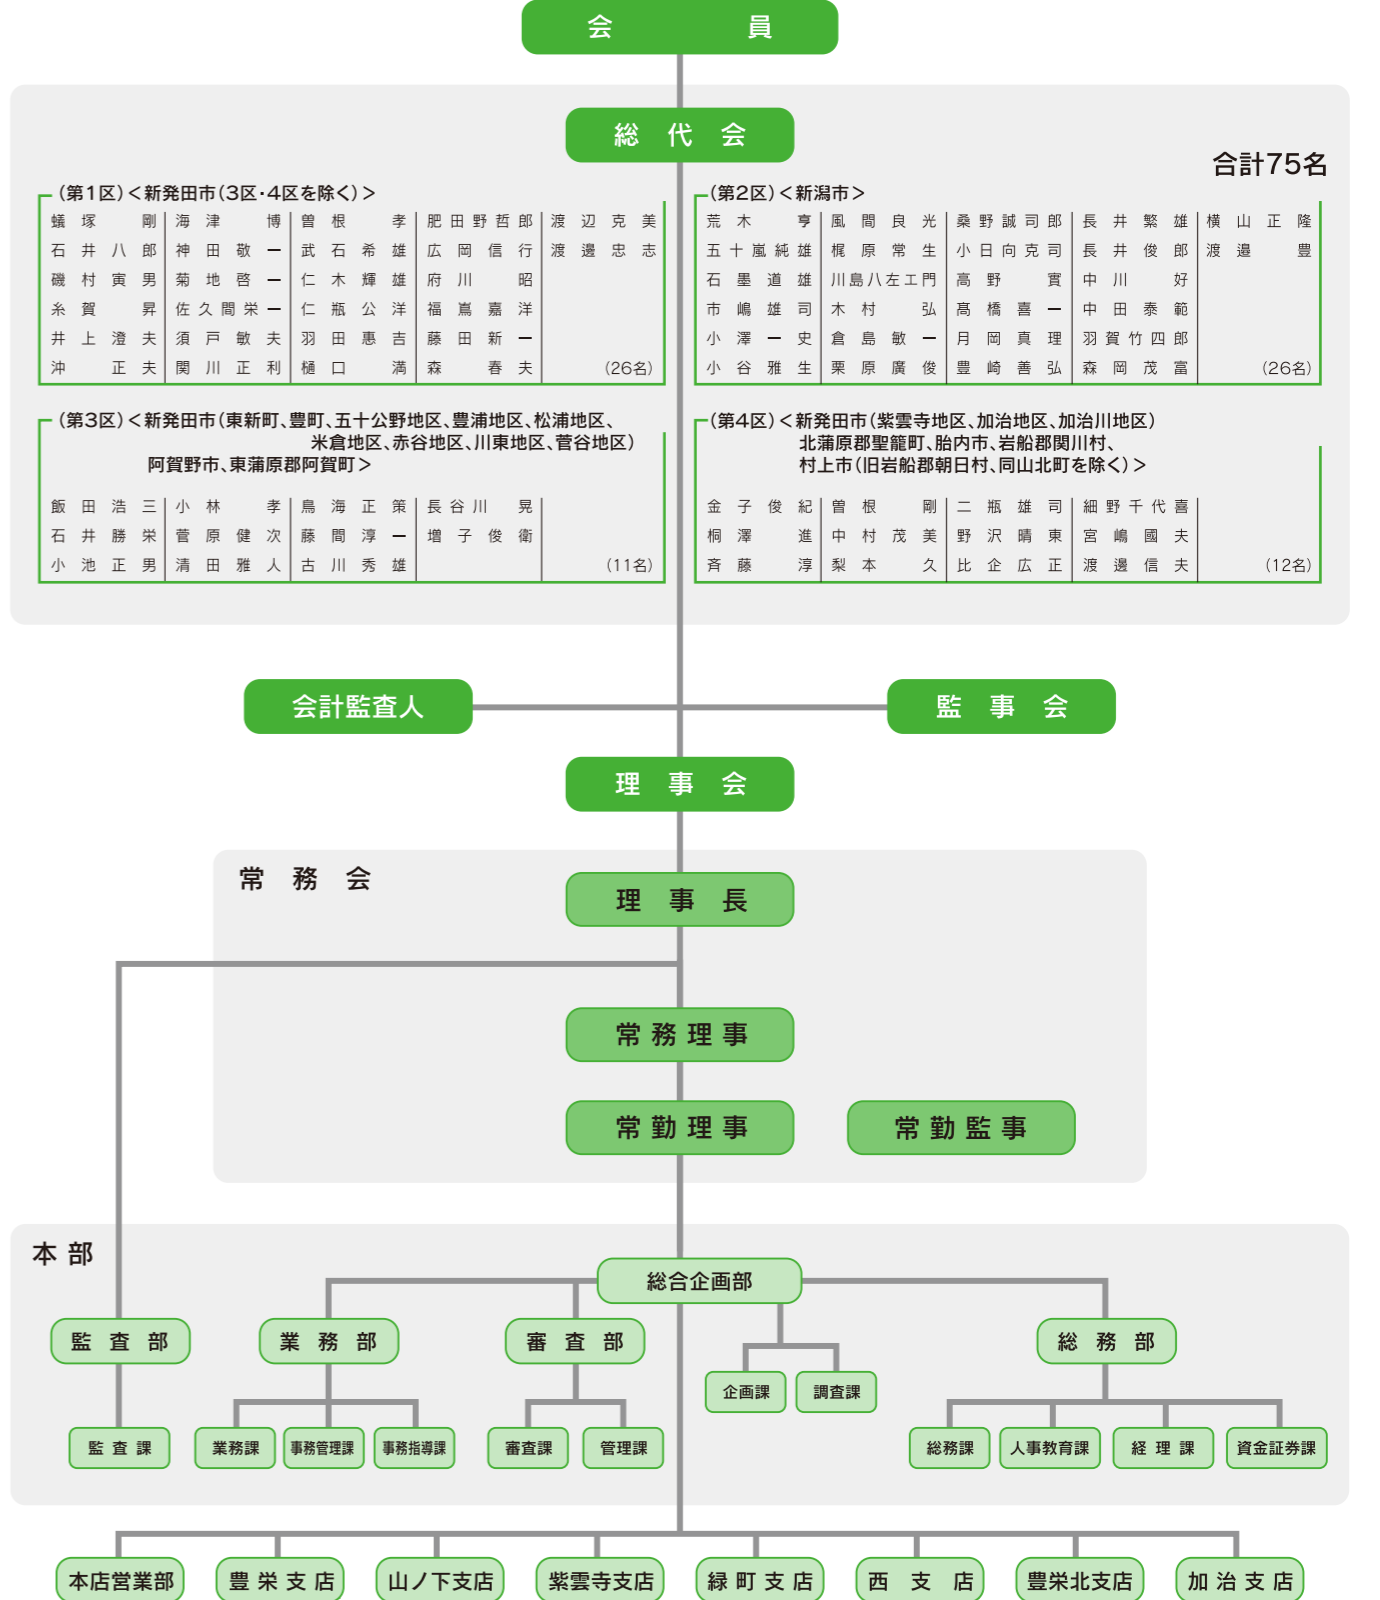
会員

総代会

合計75名

（第1区）＜新発田市（3区・4区を除く）＞

| 蟻塚剛 | 海津博 | 曽根孝 | 肥田野哲郎 | 渡辺克美 |
|---|---|---|---|---|
| 石井八郎 | 神田敬一 | 武石希雄 | 広岡信行 | 渡邊忠志 |
| 磯村寅男 | 菊地啓一 | 仁木輝雄 | 府川昭 | |
| 糸賀昇 | 佐久間栄一 | 仁瓶公洋 | 福嶌嘉洋 | |
| 井上澄夫 | 須戸敏夫 | 羽田惠吉 | 藤田新一 | |
| 沖正夫 | 関川正利 | 樋口満 | 森春夫 | （26名） |

（第2区）＜新潟市＞

| 荒木亨 | 風間良光 | 桑野誠司郎 | 長井繁雄 | 横山正隆 |
|---|---|---|---|---|
| 五十嵐純雄 | 梶原常生 | 小日向克司 | 長井俊郎 | 渡邉豊 |
| 石墨道雄 | 川島八左エ門 | 髙野實 | 中川好 | |
| 市嶋雄司 | 木村弘 | 髙橋喜一 | 中田泰範 | |
| 小澤一史 | 倉島敏一 | 月岡真理 | 羽賀竹四郎 | |
| 小谷雅生 | 栗原廣俊 | 豊崎善弘 | 森岡茂富 | （26名） |

（第3区）＜新発田市（東新町、豊町、五十公野地区、豊浦地区、松浦地区、米倉地区、赤谷地区、川東地区、菅谷地区）阿賀野市、東蒲原郡阿賀町＞

| 飯田浩三 | 小林孝 | 鳥海正策 | 長谷川晃 | |
|---|---|---|---|---|
| 石井勝栄 | 菅原健次 | 藤間淳一 | 増子俊衛 | |
| 小池正男 | 清田雅人 | 古川秀雄 | | （11名） |

（第4区）＜新発田市（紫雲寺地区、加治地区、加治川地区）北蒲原郡聖籠町、胎内市、岩船郡関川村、村上市（旧岩船郡朝日村、同山北町を除く）＞

| 金子俊紀 | 曽根剛 | 二瓶雄司 | 細野千代喜 | |
|---|---|---|---|---|
| 桐澤進 | 中村茂美 | 野沢晴東 | 宮嶋國夫 | |
| 斉藤淳 | 梨本久 | 比企広正 | 渡邊信夫 | （12名） |

会計監査人

監事会

理事会

常務会

理事長

常務理事

常勤理事

常勤監事

本部

総合企画部

監査部

業務部

審査部

総務部

企画課

調査課

監査課

業務課

事務管理課

事務指導課

審査課

管理課

総務課

人事教育課

経理課

資金証券課

本店営業部

豊栄支店

山ノ下支店

紫雲寺支店

緑町支店

西支店

豊栄北支店

加治支店